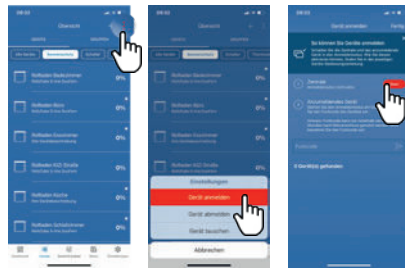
Übersicht

Rollladen Badezimmer 0%
Rollladen Büro 0%
Rollladen Esszimmer 0%
Rollladen WZ Straße 0%
Rollladen Küche 0%
Rollladen Schlafzimmer 0%

Übersicht

Rollladen Badezimmer 0%
Rollladen Büro 0%
Rollladen Esszimmer 0%
Rollladen WZ Straße 0%

Einstellungen
Gerät anmelden
Gerät abmelden
Gerät tauschen
Abbrechen

Gerät anmelden

So können Sie Geräte anmelden

Gerät
Start

0 Gerät(e) gefunden